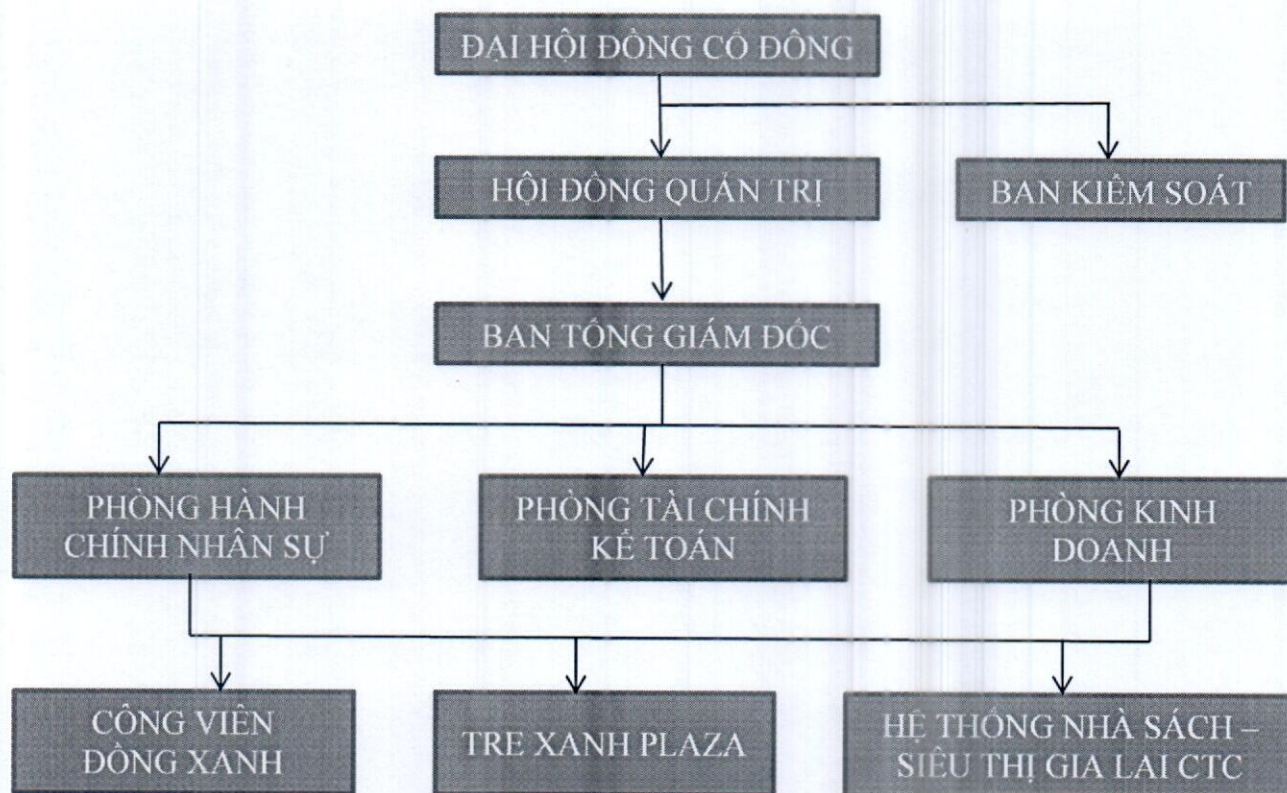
ĐẠI HỘI ĐỒNG CỔ ĐÔNG

HỘI ĐỒNG QUẢN TRỊ

BAN KIỂM SOÁT

BAN TỔNG GIÁM ĐỐC

PHÒNG HÀNH CHÍNH NHÂN SỰ

PHÒNG TÀI CHÍNH KẾ TOÁN

PHÒNG KINH DOANH

CÔNG VIÊN ĐỒNG XANH

TRE XANH PLAZA

HỆ THỐNG NHÀ SÁCH – SIÊU THỊ GIA LAI CTC